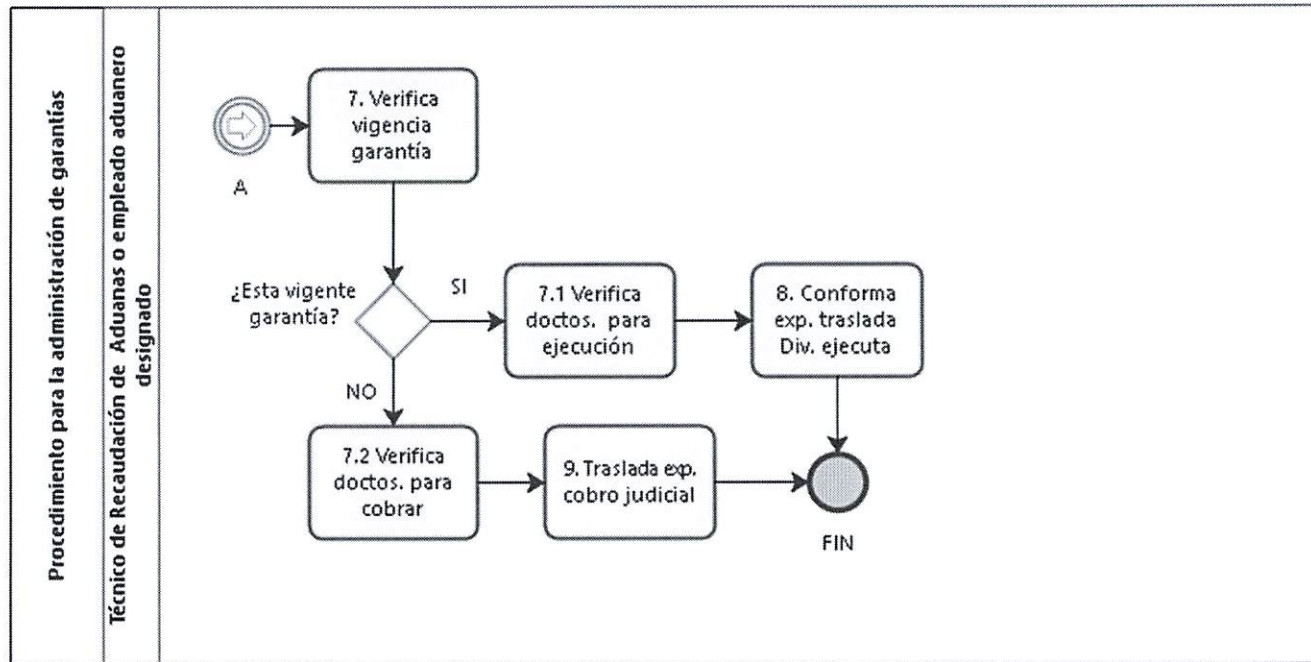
Procedimiento para la administración de garantías

Técnico de Recaudación de Aduanas o empleado aduanero designado

A

7. Verifica vigencia garantía

¿Esta vigente garantía?

SI

7.1 Verifica doctos. para ejecución

8. Conforma exp. traslada Div. ejecuta

NO

7.2 Verifica doctos. para cobrar

9. Traslada exp. cobro judicial

FIN